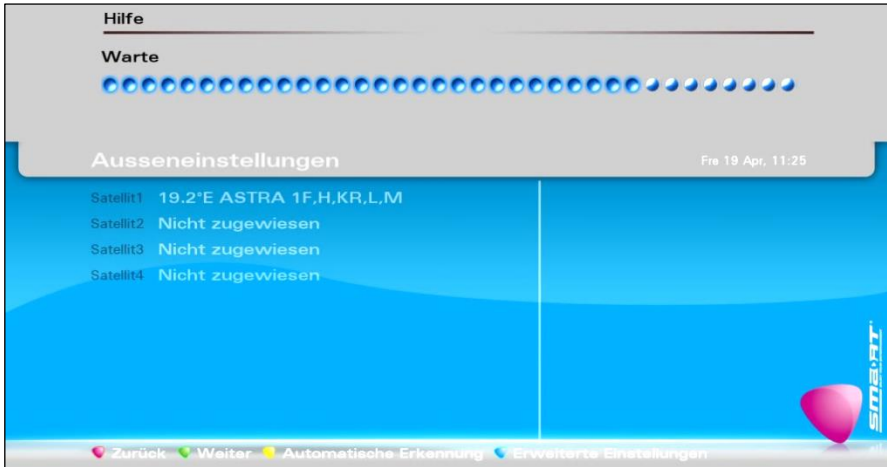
Hilfe

Warte

Ausseneinstellungen

Fre 19 Apr, 11:25

Satellit1 19.2°E ASTRA 1F,H,KR,L,M
Satellit2 Nicht zugewiesen
Satellit3 Nicht zugewiesen
Satellit4 Nicht zugewiesen

SMART

Zurück Weiter Automatische Erkennung Erweiterte Einstellungen